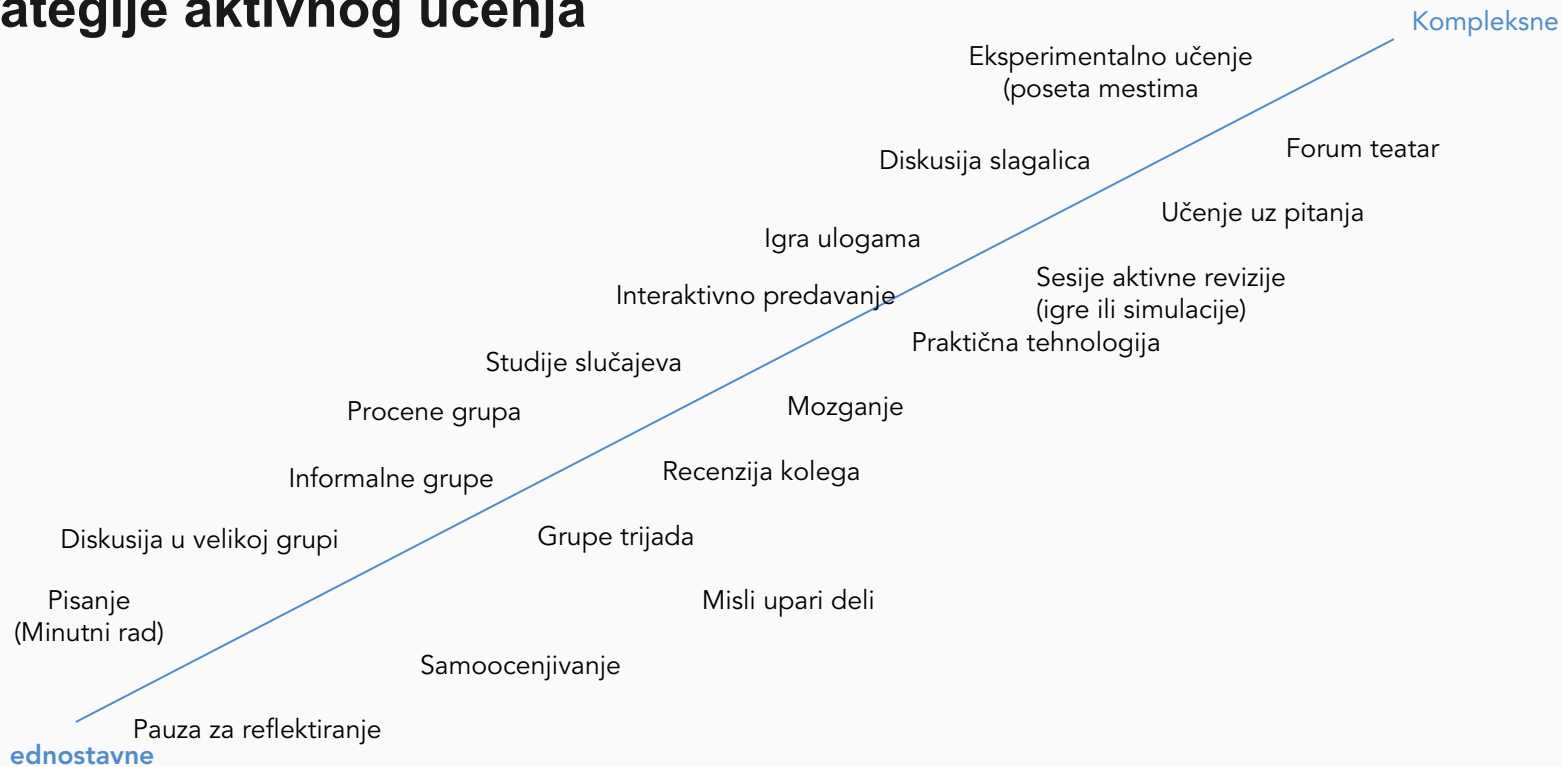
ategije aktivnog učenja

Kompleksne

Eksperimentalno učenje (poseta mestima

Diskusija slagalica

Forum teatar

Učenje uz pitanja

Igra ulogama

Sesije aktivne revizije (igre ili simulacije)

Interaktivno predavanje

Praktična tehnologija

Studije slučajeva

Procene grupa

Mozganje

Informalne grupe

Recenzija kolega

Diskusija u velikoj grupi

Grupe trijada

Pisanje (Minutni rad)

Misli upari deli

Samoocenjivanje

Pauza za reflektiranje

ednostavne